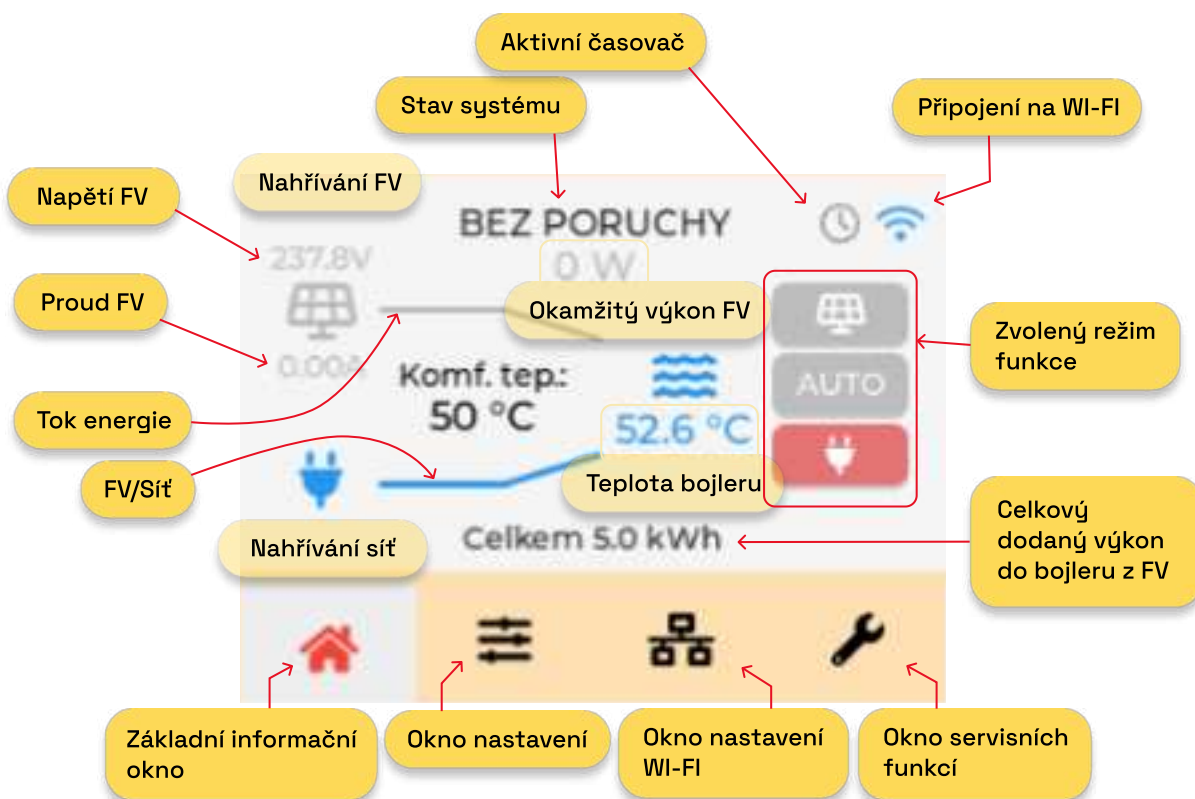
Aktivní časovač

Stav systému

Připojení na WI-FI

Nahřívání FV

Napětí FV

BEZ PORUCHY

237.8V

0 W

Proud FV

Okamžitý výkon FV

Zvolený režim funkce

0.00A

Komf. tep.:
50 °C

AUTO

Tok energie

52.6 °C

FV/Síť

Teplota bojleru

Celkový dodaný výkon do bojleru z FV

Nahřívání síť

Celkem 5.0 kWh

Základní informační okno

Okno nastavení

Okno nastavení WI-FI

Okno servisních funkcí